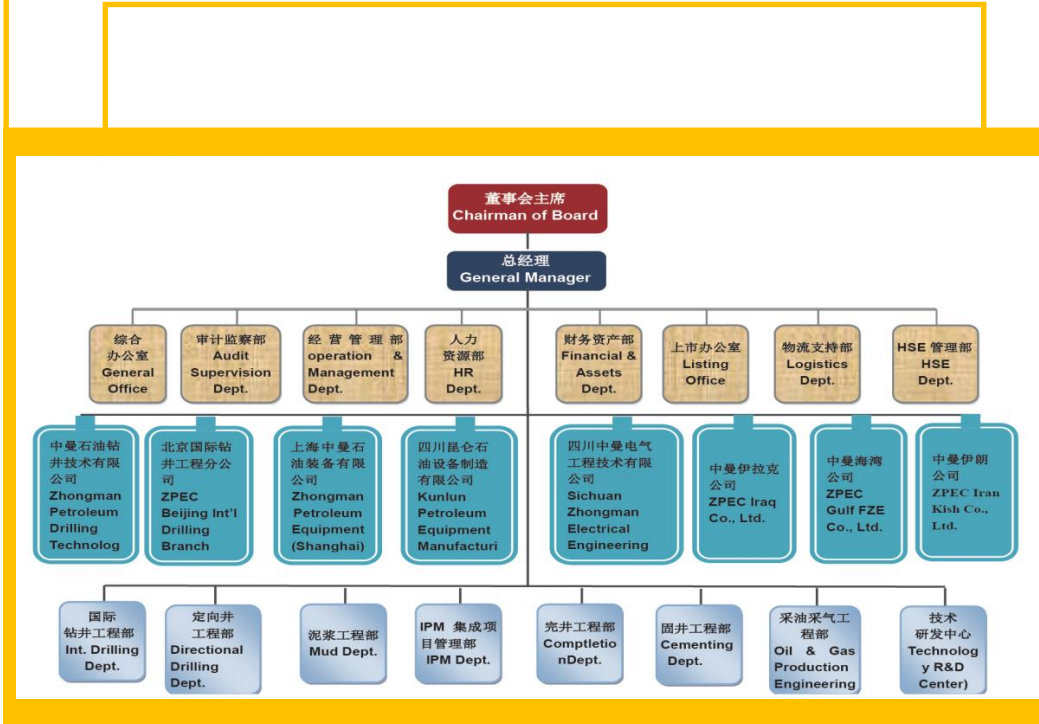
董事会主席
Chairman of Board

总经理
General Manager

综合办公室
General Office

审计监察部
Audit Supervision Dept.

经营管理部
operation & Management Dept.

人力资源部
HR Dept.

财务资产部
Financial & Assets Dept.

上市办公室
Listing Office

物流支持部
Logistics Dept.

HSE 管理部
HSE Dept.

中曼石油钻井技术有限公司
Zhongman Petroleum Drilling Technolog

北京国际钻井工程分公司
ZPEC Beijing Int'l Drilling Branch

上海中曼石油装备有限公司
Zhongman Petroleum Equipment (Shanghai)

四川昆仑石油设备制造有限公司
Kunlun Petroleum Equipment Manufacturi

四川中曼电气工程技术有限公司
Sichuan Zhongman Electrical Engineering

中曼伊拉克公司
ZPEC Iraq Co., Ltd.

中曼海湾公司
ZPEC Gulf FZE Co., Ltd.

中曼伊朗公司
ZPEC Iran Kish Co., Ltd.

国际钻井工程部
Int. Drilling Dept.

定向井工程部
Directional Drilling Dept.

泥浆工程部
Mud Dept.

IPM 集成项目管理部
IPM Dept.

完井工程部
ComptletionDept.

固井工程部
Cementing Dept.

采油采气工程部
Oil & Gas Production Engineering

技术研发中心
Technology R&D Center)